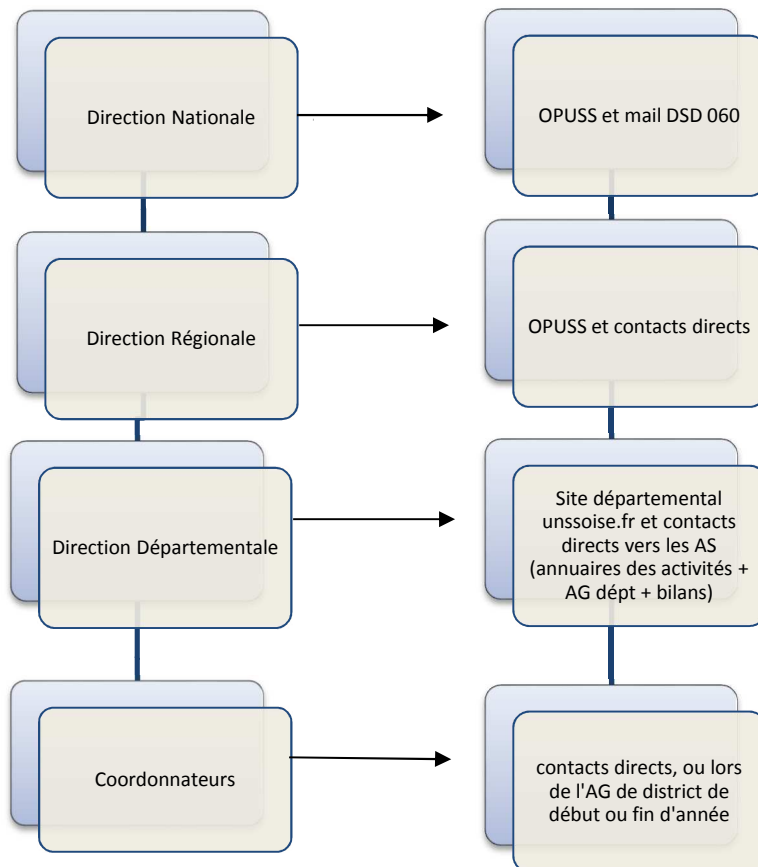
Direction Nationale

OPUSS et mail DSD 060

Direction Régionale

OPUSS et contacts directs

Direction Départementale

Site départemental unssoise.fr et contacts directs vers les AS (annuaires des activités + AG dépt + bilans)

Coordonnateurs

contacts directs, ou lors de l'AG de district de début ou fin d'année